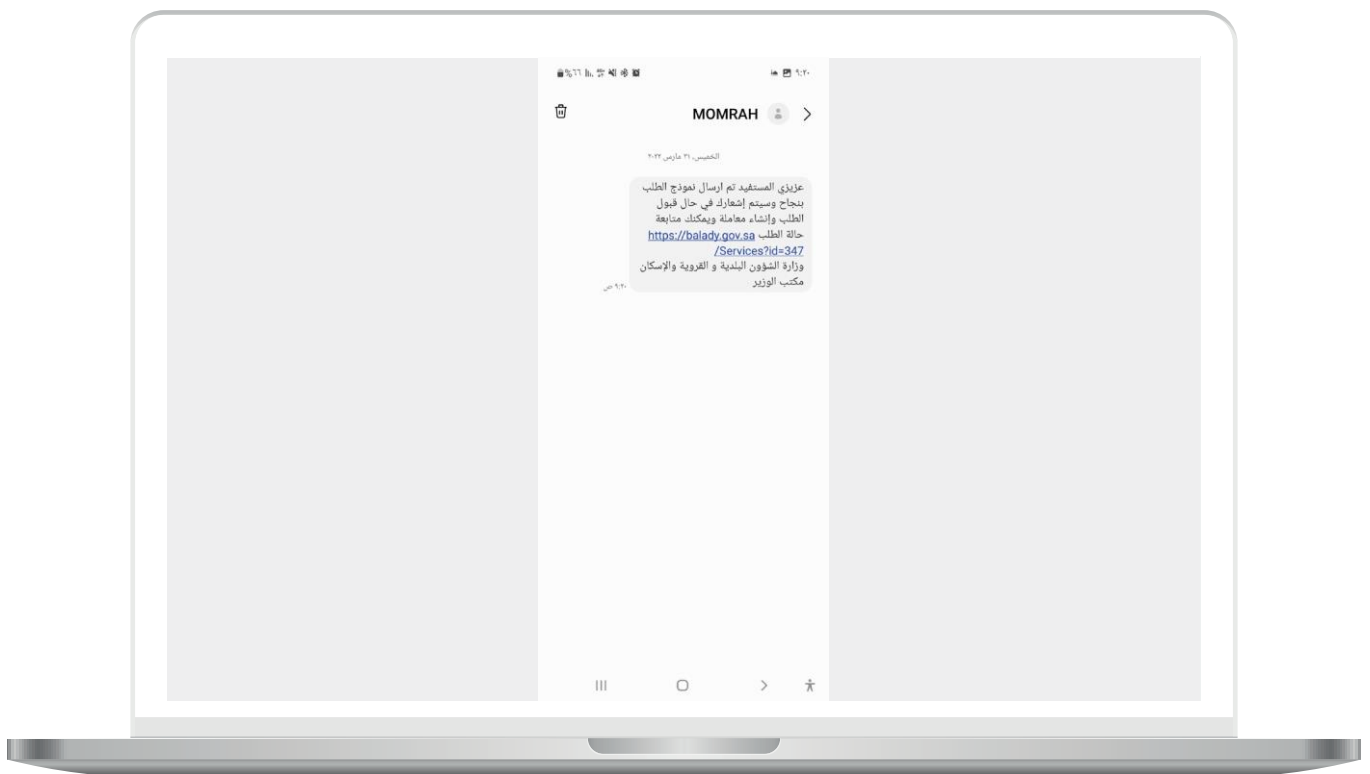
%٦٦ ٩:٢٠

MOMRAH

الخميس، ٣١ مارس ٢٠٢٢

عزيزي المستفيد تم ارسال نموذج الطلب بنجاح وسيتم إشعارك في حال قبول الطلب وإنشاء معاملة ويمكنك متابعة حالة الطلب https://balady.gov.sa/Services?id=347
وزارة الشؤون البلدية و القروية والإسكان
مكتب الوزير

٩:٢٠ ص